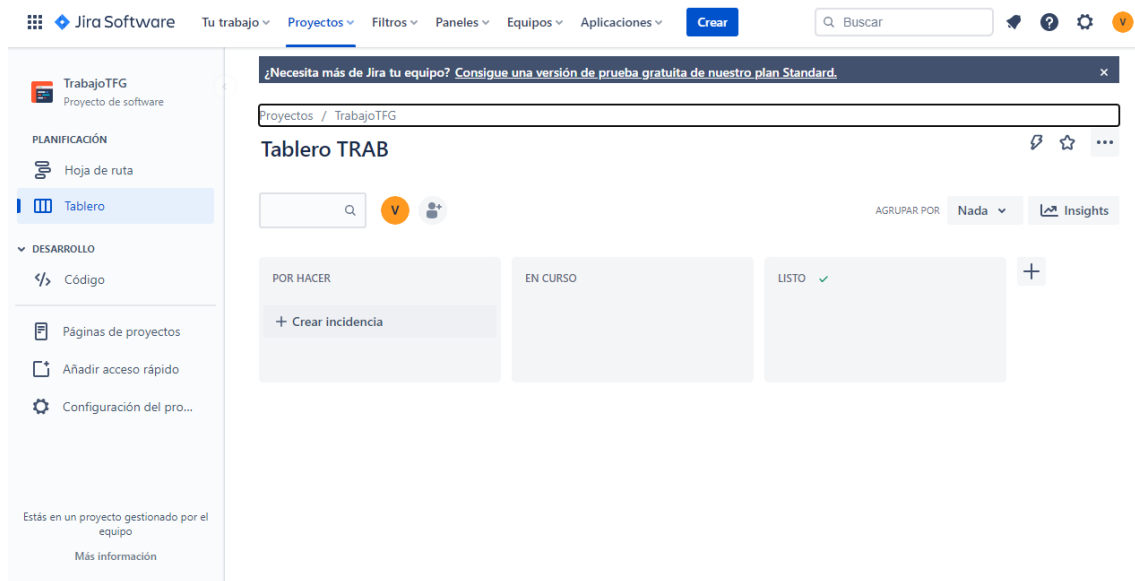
Jira Software Tu trabajo Proyectos Filtros Paneles Equipos Aplicaciones Crear Buscar V

TrabajoTFG
Proyecto de software

PLANIFICACIÓN
Hoja de ruta
Tablero

DESARROLLO
Código

Páginas de proyectos
Añadir acceso rápido
Configuración del pro...

Estás en un proyecto gestionado por el equipo
Más información

¿Necesita más de Jira tu equipo? Consigue una versión de prueba gratuita de nuestro plan Standard. ×

Proyectos / TrabajoTFG

Tablero TRAB

V

AGRUPAR POR Nada Insights

POR HACER
+ Crear incidencia

EN CURSO

LISTO ✓

+